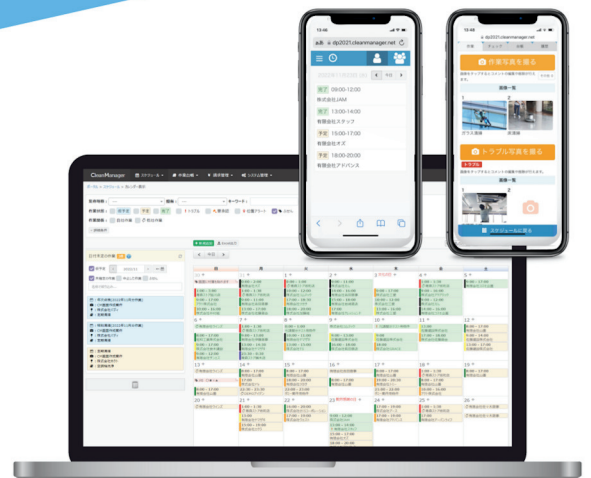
13:46
dlp2021.cleanmanager.net
完了 09:00-12:00
株式会社JAM
完了 13:00-14:00
有限会社スタッフ
予定 15:00-17:00
有限会社オズ
予定 18:00-20:00
有限会社アドバンス

13:49
dlp2021.cleanmanager.net
作業写真を撮る
画像一覧
ガラス清掃
床清掃
トラブル
トラブル写真を撮る
画像一覧
スケジュールに戻る

CleanManager
スケジュール
作業日報
請求管理
システム管理